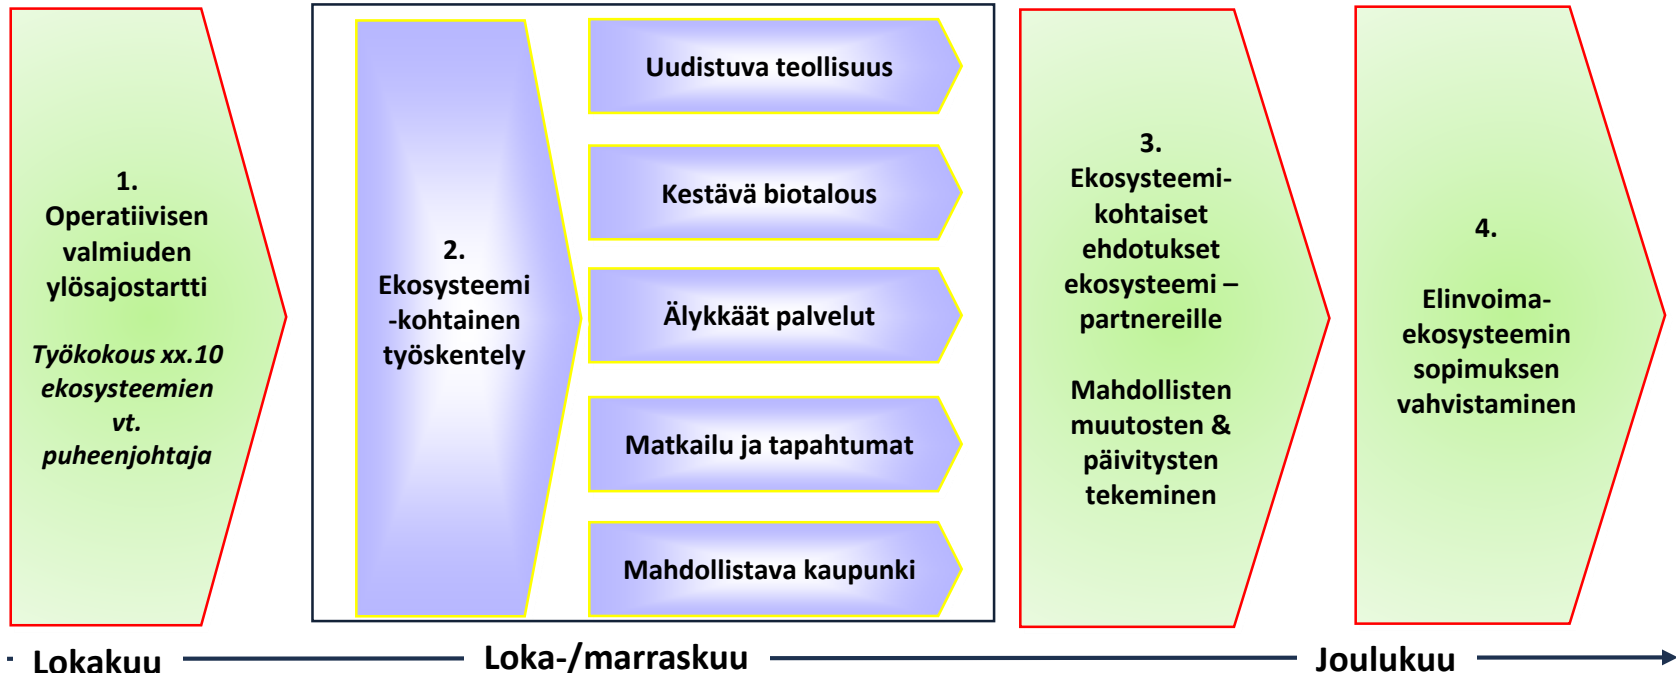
1. Operatiivisen valmiuden ylösajostartti

Työkokous xx.10 ekosysteemien vt. puheenjohtaja

2. Ekosysteemi -kohtainen työskentely

Uudistuva teollisuus

Kestävä biotalous

Älykkäät palvelut

Matkailu ja tapahtumat

Mahdollistava kaupunki

3. Ekosysteemi-kohtaiset ehdotukset ekosysteemi – partnereille

Mahdollisten muutosten & päivitysten tekeminen

4. Elinvoima-ekosysteemin sopimuksen vahvistaminen

Lokakuu

Loka-/marraskuu

Joulukuu